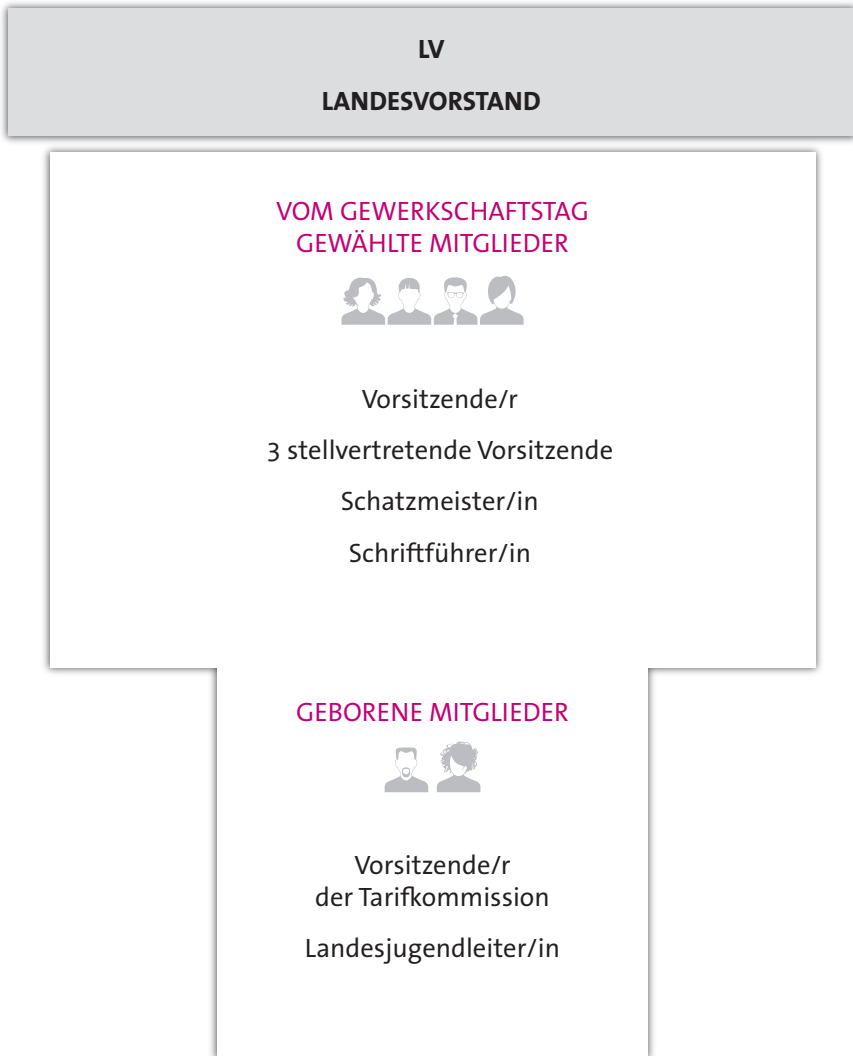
LV

LANDESVORSTAND

VOM GEWERKSCHAFTSTAG GEWÄHLTE MITGLIEDER

Vorsitzende/r

3 stellvertretende Vorsitzende

Schatzmeister/in

Schriftführer/in

GEBORENE MITGLIEDER

Vorsitzende/r der Tarifkommission

Landesjugendleiter/in